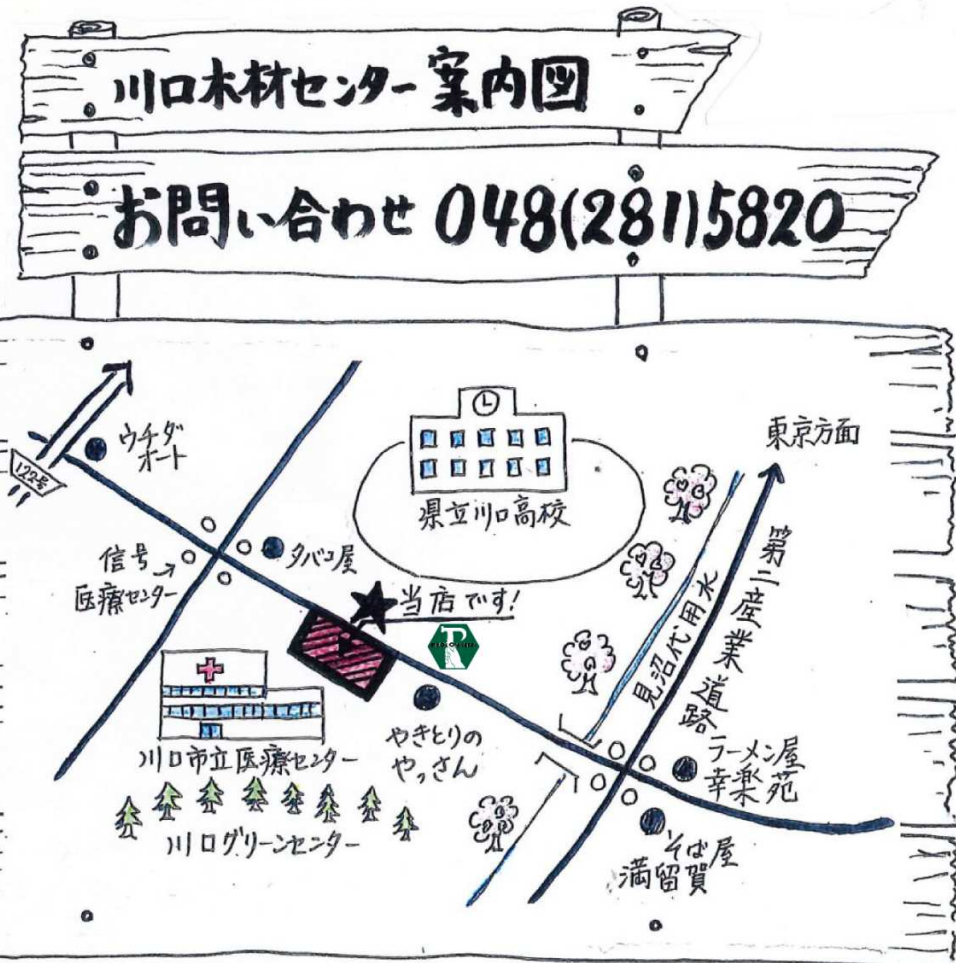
川口木材センター案内図

お問い合わせ 048(281)5820

122号

ウチダオート

県立川口高校

東京方面

信号

医療センター

タバコ屋

当店です!

第二産業道路

見沼代用水

川口市立医療センター

やきとりのやっさん

ラーメン屋幸楽苑

そば屋満留賀

川口グリーンセンター